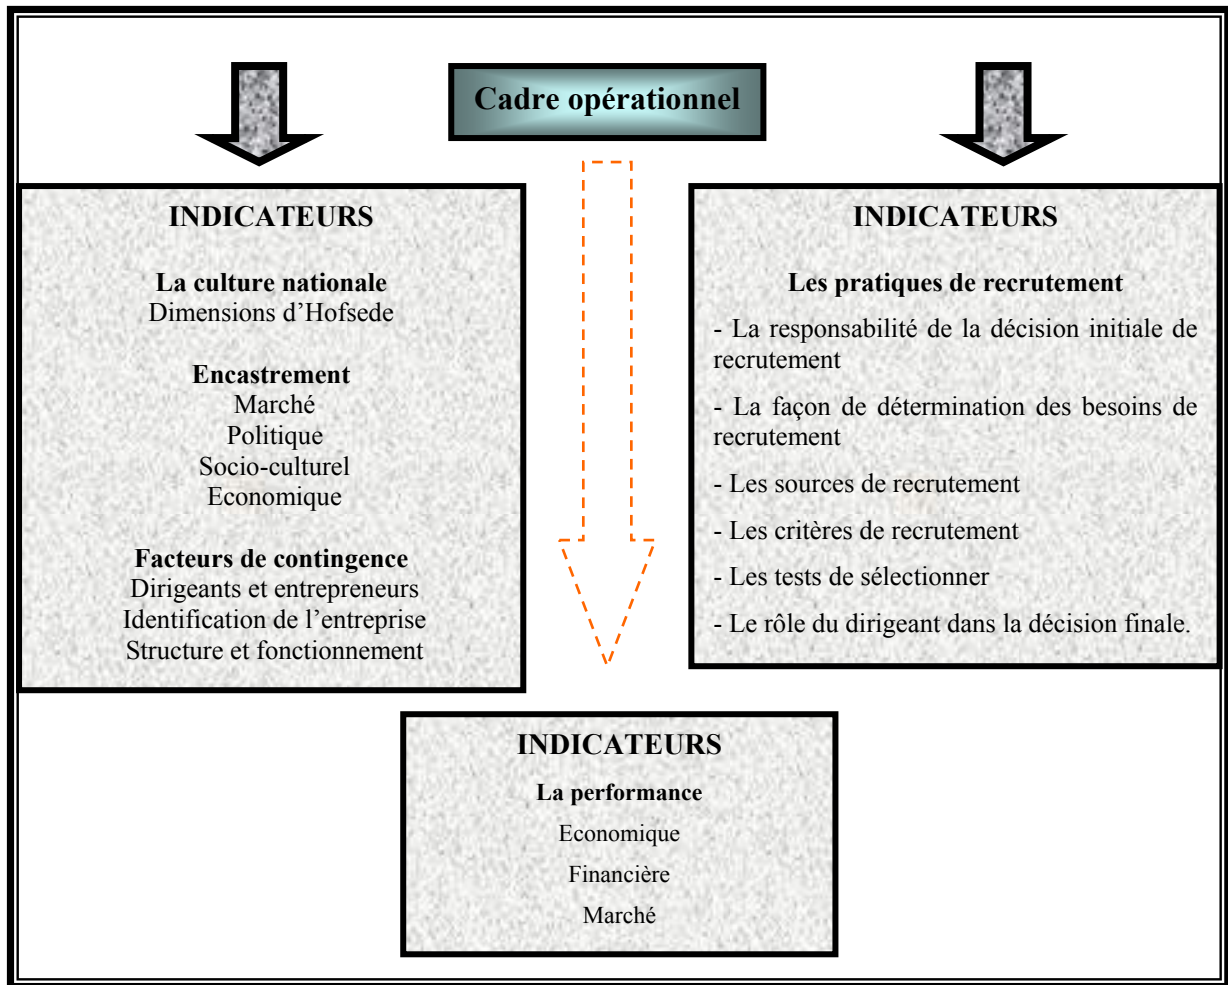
Cadre opérationnel

INDICATEURS

La culture nationale
Dimensions d’Hofsede

Encastrement
Marché
Politique
Socio-culturel
Economique

Facteurs de contingence
Dirigeants et entrepreneurs
Identification de l’entreprise
Structure et fonctionnement

INDICATEURS

Les pratiques de recrutement

- La responsabilité de la décision initiale de recrutement

- La façon de détermination des besoins de recrutement

- Les sources de recrutement

- Les critères de recrutement

- Les tests de sélectionner

- Le rôle du dirigeant dans la décision finale.

INDICATEURS

La performance

Economique

Financière

Marché